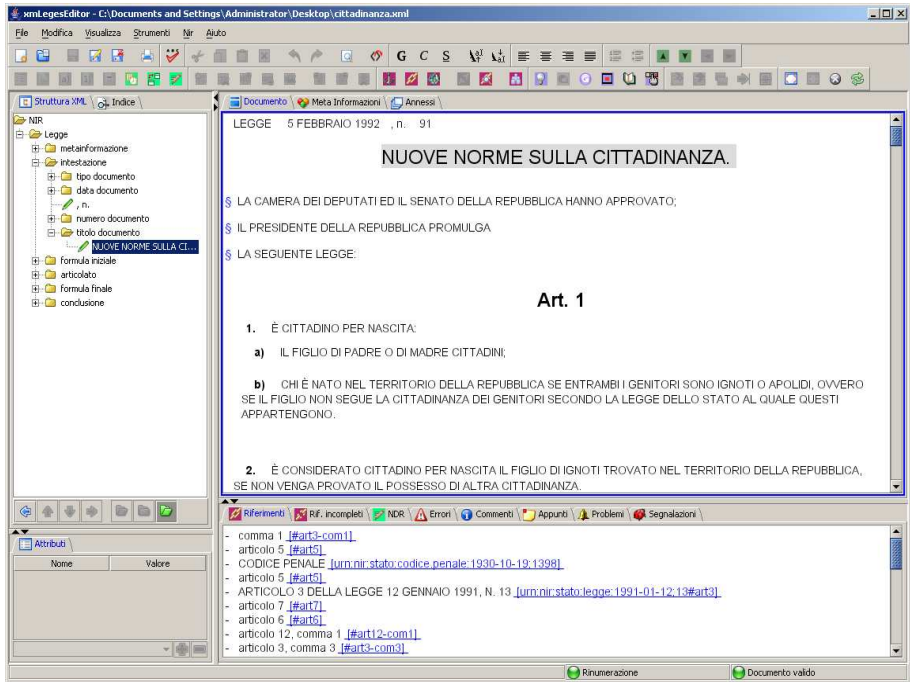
xmlLegesEditor - C:\Documents and Settings\Administrator\Desktop\cittadinanza.xml

File Modifica Visualizza Strumenti Nir Aiuto

G C S

Struttura XML Indice

NIR
Legge
metainformazione
intestazione
tipo documento
data documento
, n.
numero documento
titolo documento
NUOVE NORME SULLA CI...
formula iniziale
articolato
formula finale
conclusione

Attributi

| Nome | Valore |
|---|---|

Documento Meta Informazioni Annessi

LEGGE 5 FEBBRAIO 1992 , n. 91

NUOVE NORME SULLA CITTADINANZA.

§ LA CAMERA DEI DEPUTATI ED IL SENATO DELLA REPUBBLICA HANNO APPROVATO;

§ IL PRESIDENTE DELLA REPUBBLICA PROMULGA

§ LA SEGUENTE LEGGE:

Art. 1

1. È CITTADINO PER NASCITA:

a) IL FIGLIO DI PADRE O DI MADRE CITTADINI;

b) CHI È NATO NEL TERRITORIO DELLA REPUBBLICA SE ENTRAMBI I GENITORI SONO IGNOTI O APOLIDI, OVVERO SE IL FIGLIO NON SEGUE LA CITTADINANZA DEI GENITORI SECONDO LA LEGGE DELLO STATO AL QUALE QUESTI APPARTENGONO.

2. È CONSIDERATO CITTADINO PER NASCITA IL FIGLIO DI IGNOTI TROVATO NEL TERRITORIO DELLA REPUBBLICA, SE NON VENGA PROVATO IL POSSESSO DI ALTRA CITTADINANZA.

Riferimenti Rif. incompleti NDR Errori Commenti Appunti Problemi Segnalazioni

- comma 1 [#art3-com1]
- articolo 5 [#art5]
- CODICE PENALE [urn:nir:stato:codice.penale:1930-10-19;1398]
- articolo 5 [#art5]
- ARTICOLO 3 DELLA LEGGE 12 GENNAIO 1991, N. 13 [urn:nir:stato:legge:1991-01-12;13#art3]
- articolo 7 [#art7]
- articolo 6 [#art6]
- articolo 12, comma 1 [#art12-com1]
- articolo 3, comma 3 [#art3-com3]

Rinumerazione Documento valido